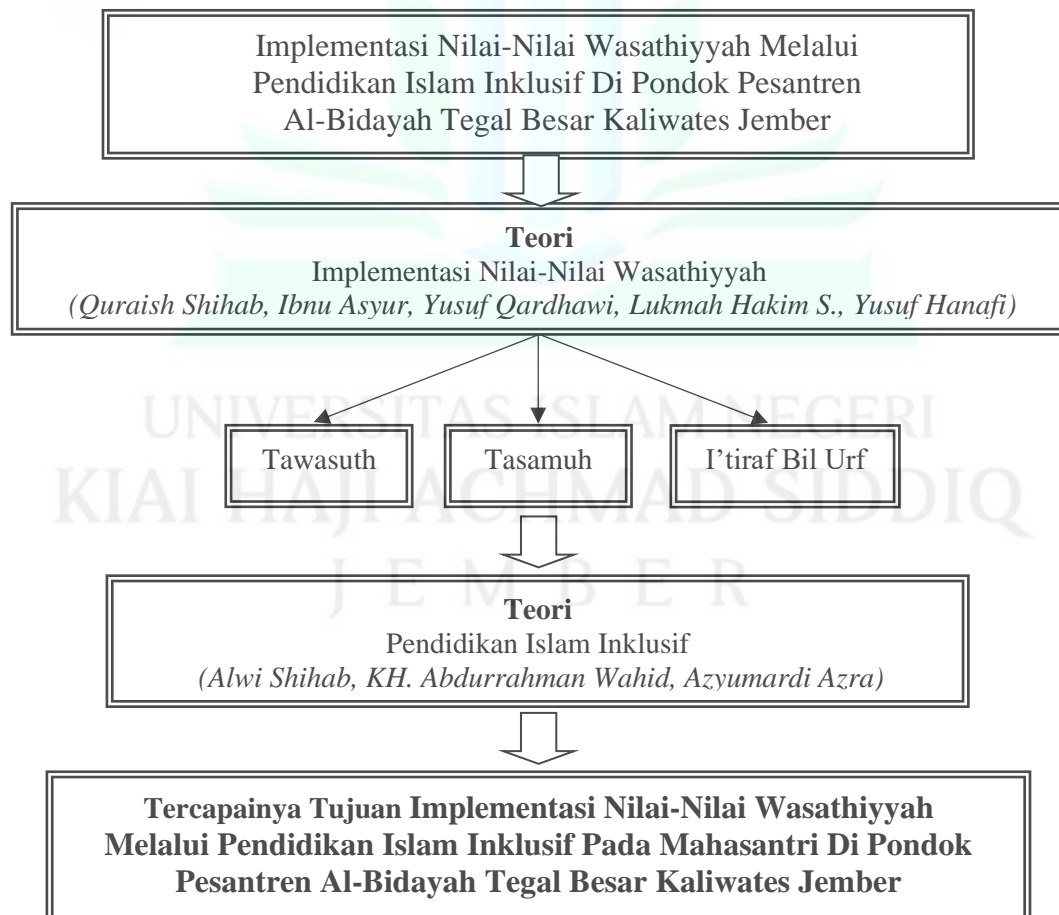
Implementasi Nilai-Nilai Wasathiyyah Melalui Pendidikan Islam Inklusif Di Pondok Pesantren Al-Bidayah Tegal Besar Kaliwates Jember

**Teori**
Implementasi Nilai-Nilai Wasathiyyah
*(Quraish Shihab, Ibnu Asyur, Yusuf Qardhawi, Lukmah Hakim S., Yusuf Hanafi)*

UNIVERSITAS ISLAM NEGERI
KIAI HAJI ACHMAD SIDDIQ
J E M B E R

Tawasuth

Tasamuh

I'tiraf Bil Urf

**Teori**
Pendidikan Islam Inklusif
*(Alwi Shihab, KH. Abdurrahman Wahid, Azyumardi Azra)*

**Tercapainya Tujuan Implementasi Nilai-Nilai Wasathiyyah Melalui Pendidikan Islam Inklusif Pada Mahasantri Di Pondok Pesantren Al-Bidayah Tegal Besar Kaliwates Jember**